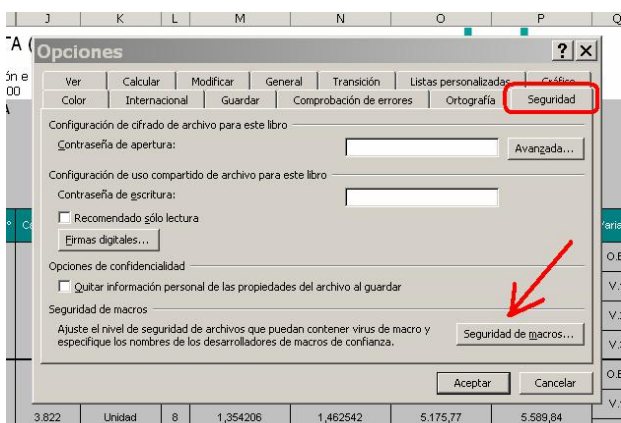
J K L M N O P Q

TA (
ón e
00
A

Opciones

? X

Ver | Calcular | Modificar | General | Transición | Listas personalizadas | Gráfico
Color | Internacional | Guardar | Comprobación de errores | Ortografía | Seguridad

Configuración de cifrado de archivo para este libro
Contraseña de apertura:
Avanzada...

Configuración de uso compartido de archivo para este libro
Contraseña de escritura:
Recomendado sólo lectura
Firmas digitales...

Opciones de confidencialidad
Quitar información personal de las propiedades del archivo al guardar

Seguridad de macros
Ajuste el nivel de seguridad de archivos que puedan contener virus de macro y especifique los nombres de los desarrolladores de macros de confianza.
Seguridad de macros...

Aceptar
Cancelar

° C
Varia
O.E
V.
V.
V.
O.E
V.

3.822 | Unidad | 8 | 1,354206 | 1,462542 | 5.175,77 | 5.589,84